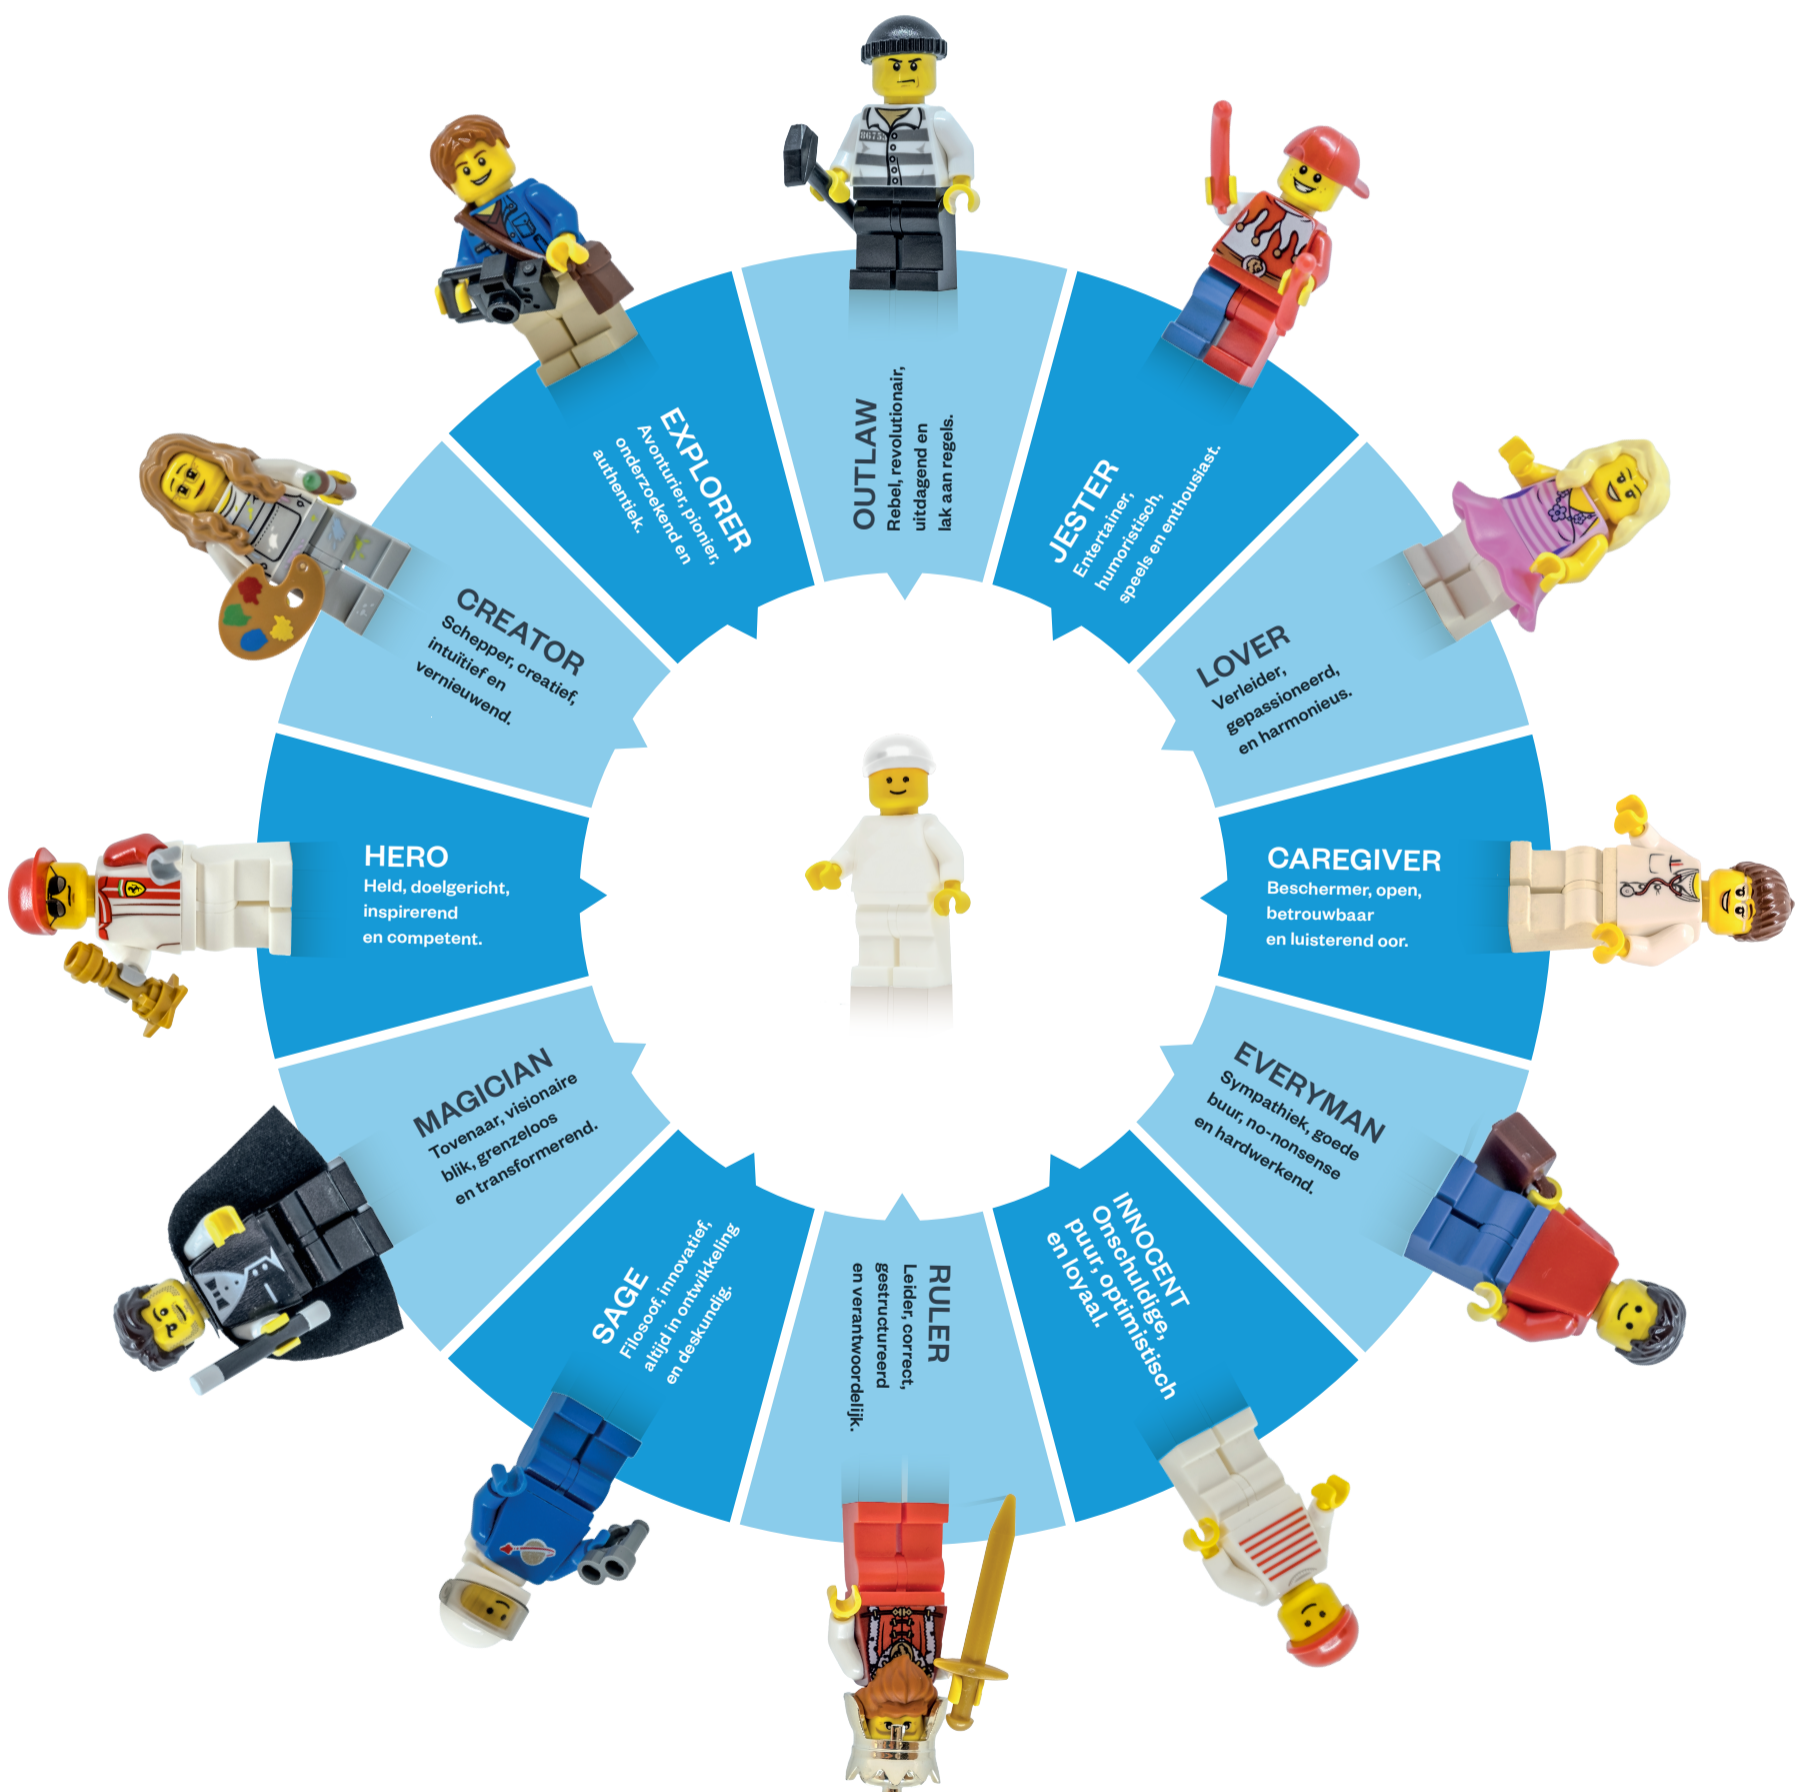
OUTLAW
Rebel, revolutionair, uitdagend en lak aan regels.

JESTER
Entertainer, humoristisch, speels en enthousiast.

LOVER
Verleider, gepassioneerd, en harmonieus.

CAREGIVER
Beschermer, open, betrouwbaar en luisterend oor.

EVERYMAN
Sympathiek, goede buur, no-nonsense en hardwerkend.

INNOCENT
Onschuldige, puur, optimistisch en loyaal.

RULER
Leider, correct, gestructureerd en verantwoordelijk.

SAGE
Filosoof, innovatief, altijd in ontwikkeling en deskundig.

MAGICIAN
Tovenaar, visionaire blik, grenzeloos en transformerend.

HERO
Held, doelgericht, inspirerend en competent.

CREATOR
Schepper, creatief, intuïtief en vernieuwend.

EXPLORER
Avonturier, pionier, onderzoekend en authentiek.